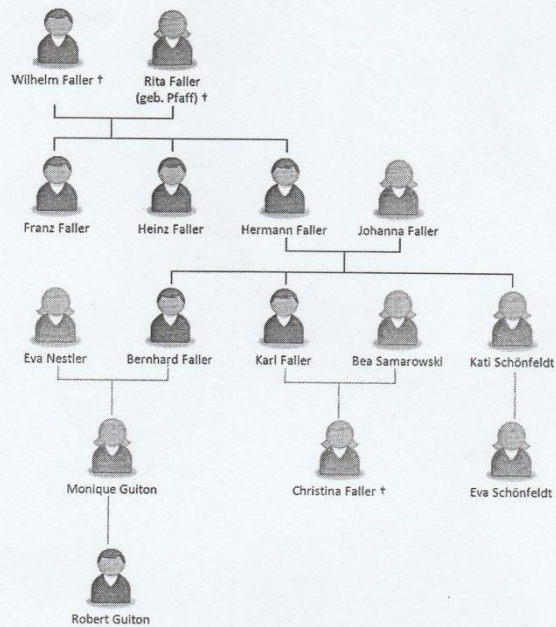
Wilhelm Faller †

Rita Faller (geb. Pfaff) †

Franz Faller

Heinz Faller

Hermann Faller

Johanna Faller

Eva Nestler

Bernhard Faller

Karl Faller

Bea Samarowski

Kati Schönfeldt

Monique Guiton

Christina Faller †

Eva Schönfeldt

Robert Guiton